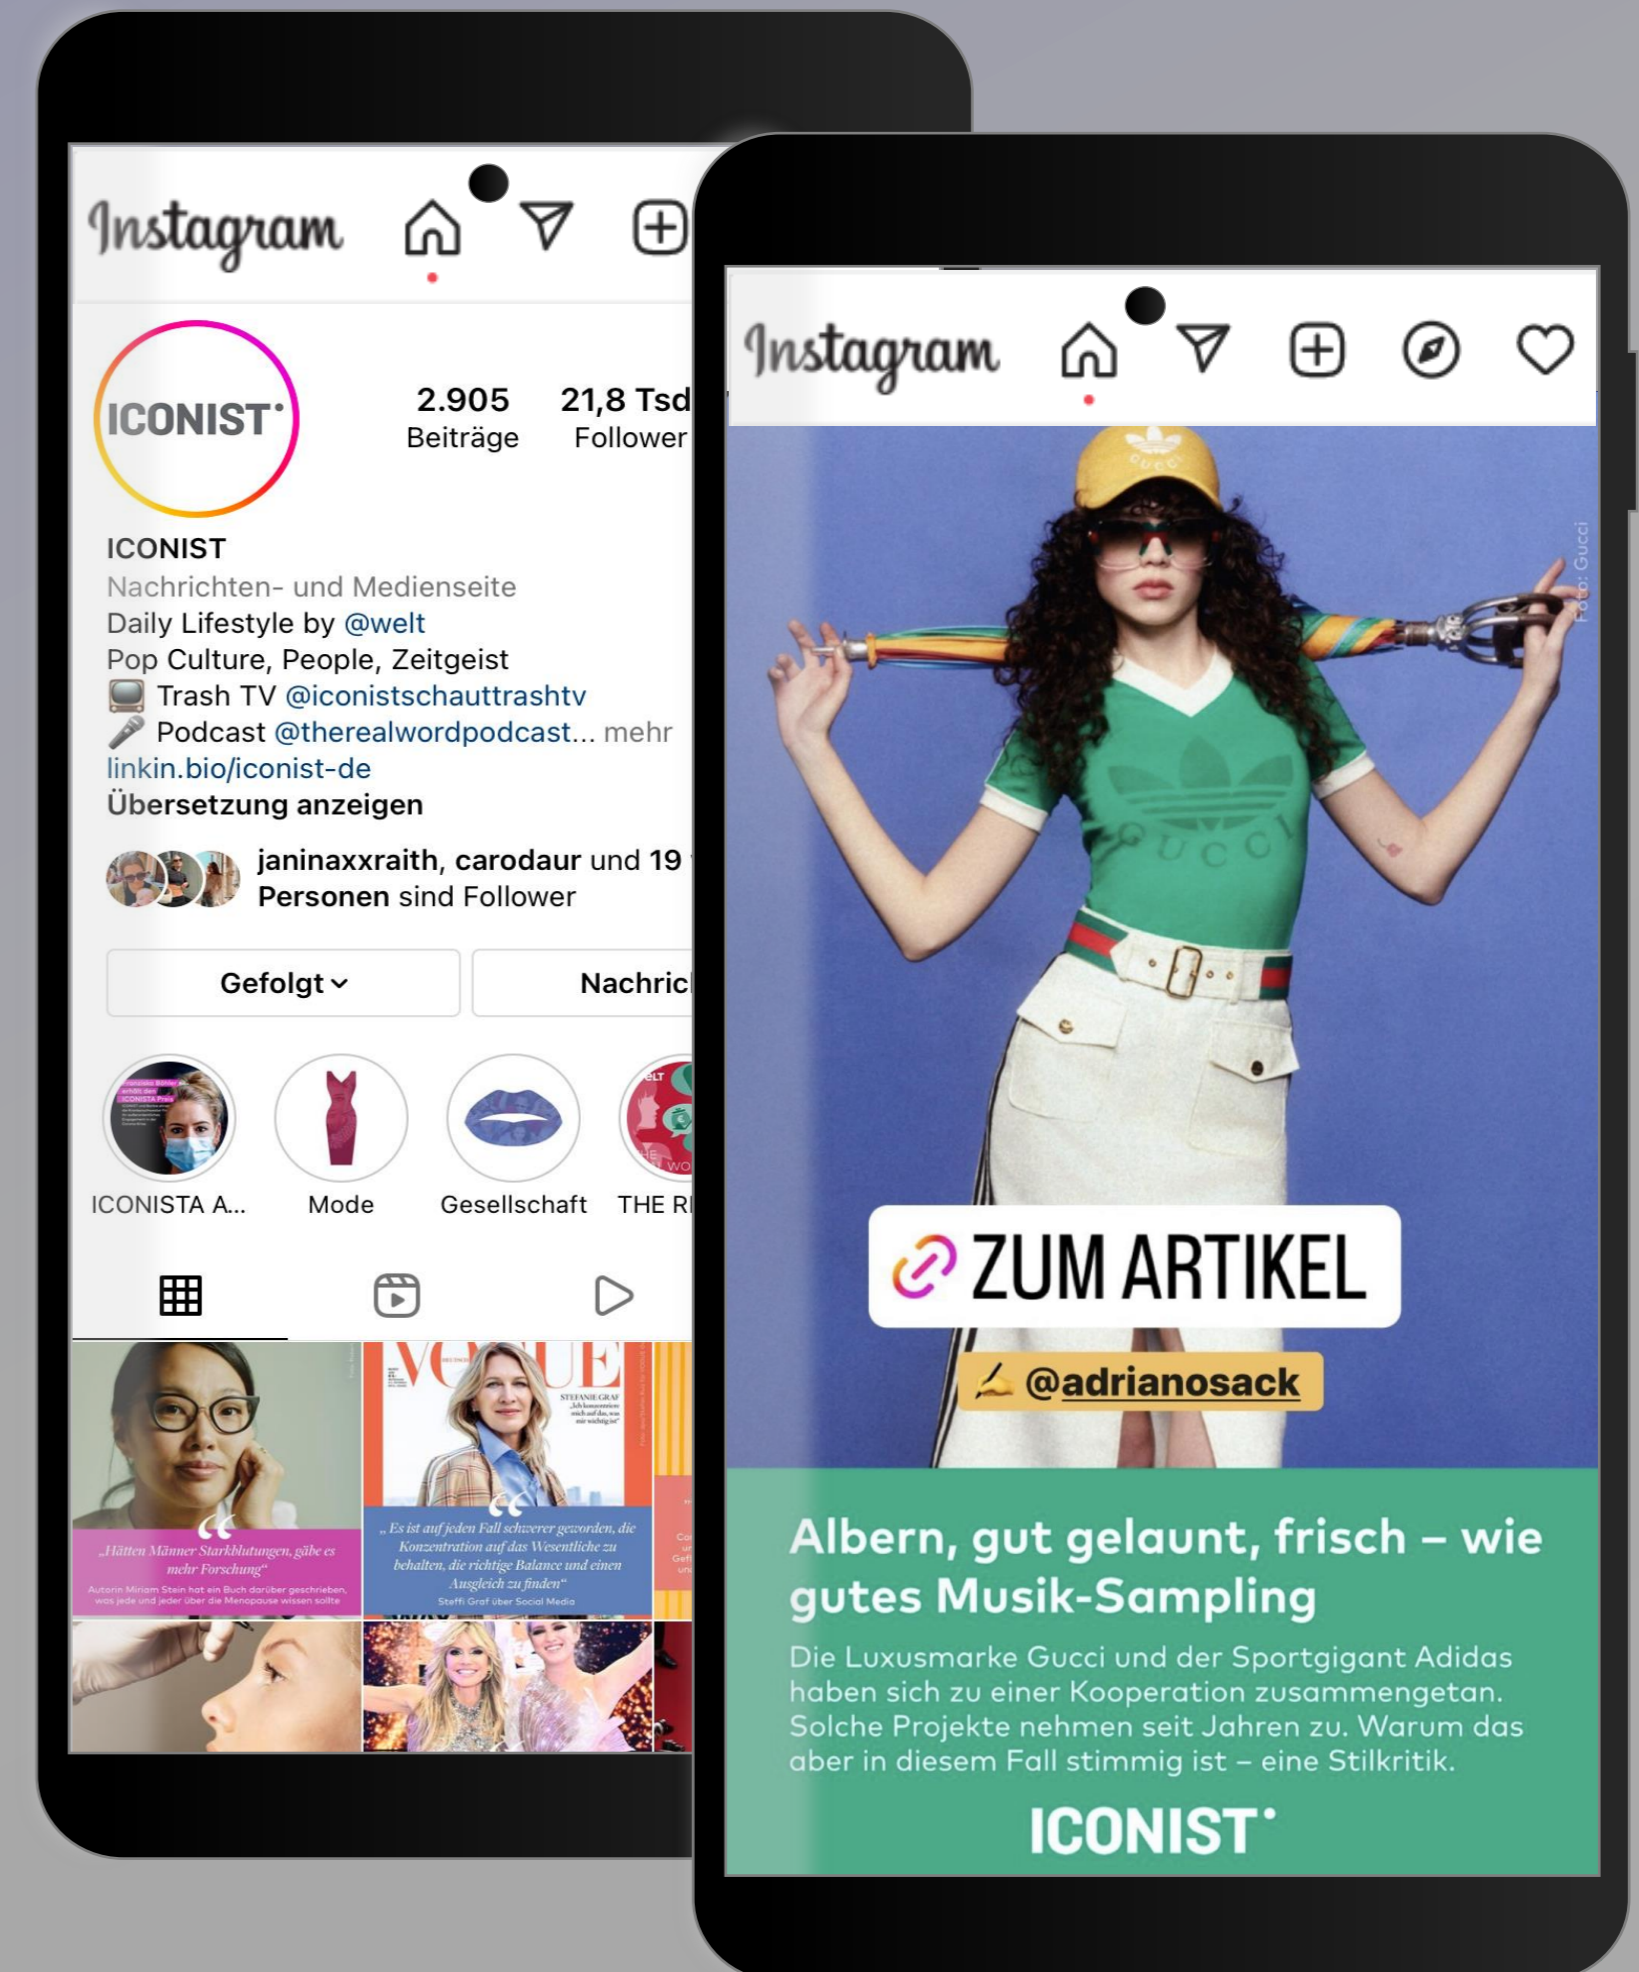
Instagram

ICONIST

2.905
Beiträge

21,8 Tsd
Follower

ICONIST
Nachrichten- und Medienseite
Daily Lifestyle by @welt
Pop Culture, People, Zeitgeist
📺 Trash TV @iconistschauttrashtv
🎤 Podcast @therealwordpodcast... mehr
linkin.bio/iconist-de
Übersetzung anzeigen

janinaxxraith, carodaur und 19 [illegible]
Personen sind Follower

Gefolgt

Nachric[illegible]

ICONISTA A...
Mode
Gesellschaft
THE R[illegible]

„Hätten Männer Starkblutungen, gäbe es mehr Forschung"
Autorin Miriam Stein hat ein Buch darüber geschrieben, was jede und jeder über die Menopause wissen sollte

VOGUE

„Es ist auf jeden Fall schwerer geworden, die Konzentration auf das Wesentliche zu behalten, die richtige Balance und einen Ausgleich zu finden"
Steffi Graf über Social Media

Instagram

Foto: Gucci

ZUM ARTIKEL

@adrianosack

Albern, gut gelaunt, frisch – wie gutes Musik-Sampling

Die Luxusmarke Gucci und der Sportgigant Adidas haben sich zu einer Kooperation zusammengetan. Solche Projekte nehmen seit Jahren zu. Warum das aber in diesem Fall stimmig ist – eine Stilkritik.

ICONIST